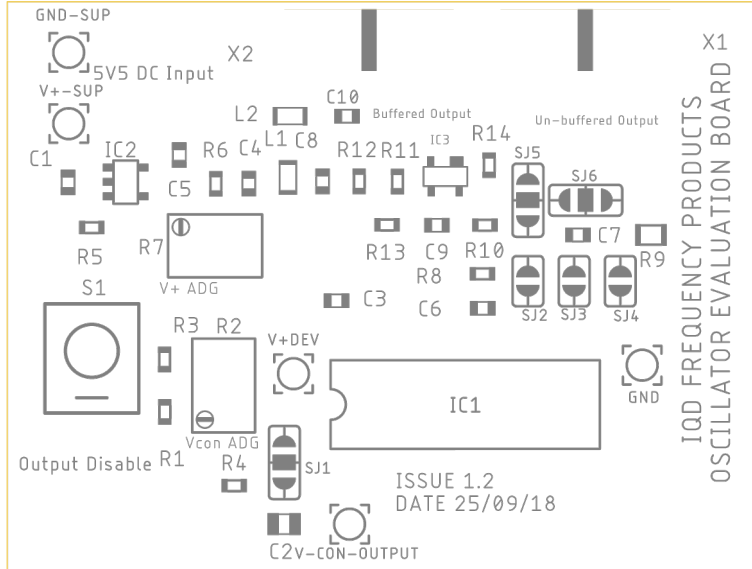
GND-SUP
5V5 DC Input
X2
X1
V+-SUP
L2
C10
Buffered Output
Un-buffered Output
IQD FREQUENCY PRODUCTS
OSCILLATOR EVALUATION BOARD
C1
IC2
R6
C4
L1
C8
R12
R11
IC3
R14
SJ5
SJ6
C5
R5
R7
R13
C9
R10
C7
R9
R8
S1
V+ ADG
C3
C6
SJ2
SJ3
SJ4
R3
R2
V+DEV
IC1
GND
Vcon ADG
Output Disable
R1
R4
SJ1
ISSUE 1.2
DATE 25/09/18
C2
V-CON-OUTPUT